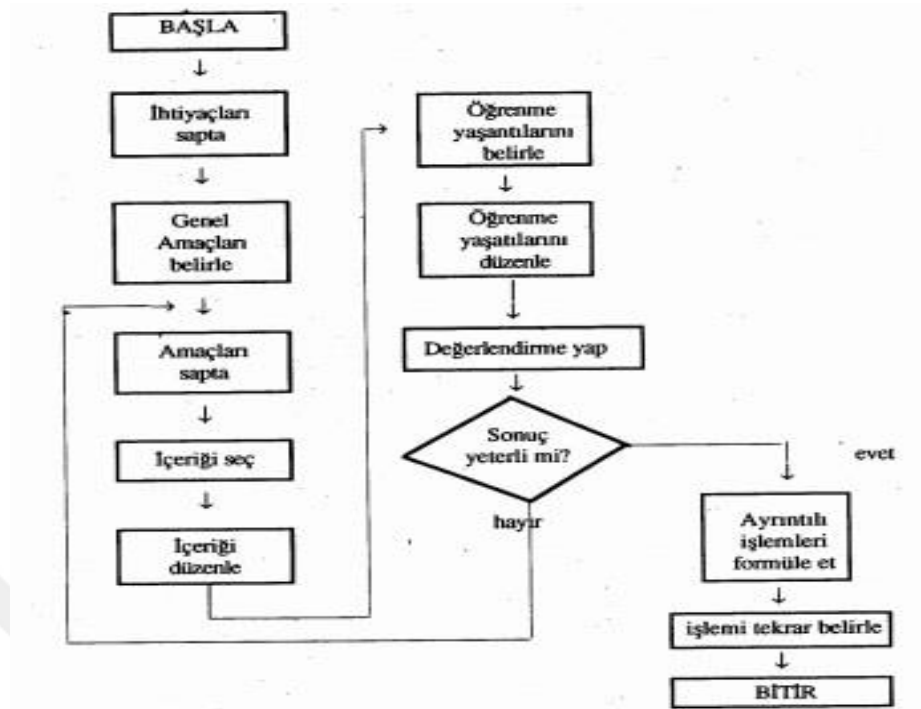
BAŞLA

İhtiyaçları sapta

Genel Amaçları belirle

Amaçları sapta

İçeriği seç

İçeriği düzenle

Öğrenme yaşantılarını belirle

Öğrenme yaşatılarını düzenle

Değerlendirme yap

Sonuç yeterli mi?

hayır

evet

Ayrıntılı işlemleri formüle et

işlemi tekrar belirle

BİTİR